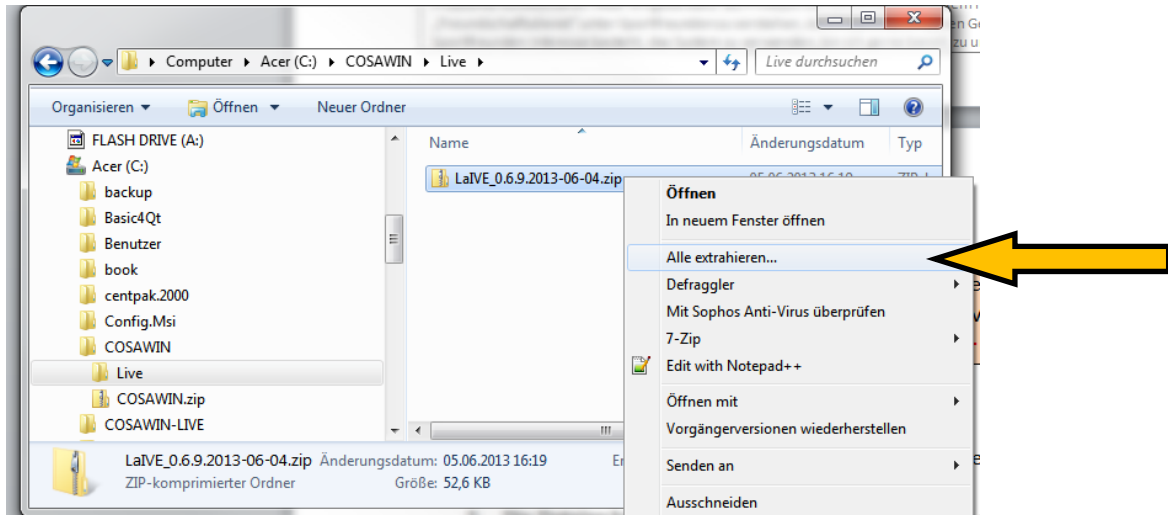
Computer ▸ Acer (C:) ▸ COSAWIN ▸ Live ▸

Live durchsuchen

Organisieren ▾ Öffnen ▾ Neuer Ordner

FLASH DRIVE (A:)
Acer (C:)
backup
Basic4Qt
Benutzer
book
centpak.2000
Config.Msi
COSAWIN
Live
COSAWIN.zip
COSAWIN-LIVE

Name | Änderungsdatum | Typ

LaIVE_0.6.9.2013-06-04.zip

Öffnen
In neuem Fenster öffnen
Alle extrahieren...
Defraggler
Mit Sophos Anti-Virus überprüfen
7-Zip
Edit with Notepad++
Öffnen mit
Vorgängerversionen wiederherstellen
Senden an
Ausschneiden

LaIVE_0.6.9.2013-06-04.zip Änderungsdatum: 05.06.2013 16:19
ZIP-komprimierter Ordner Größe: 52,6 KB